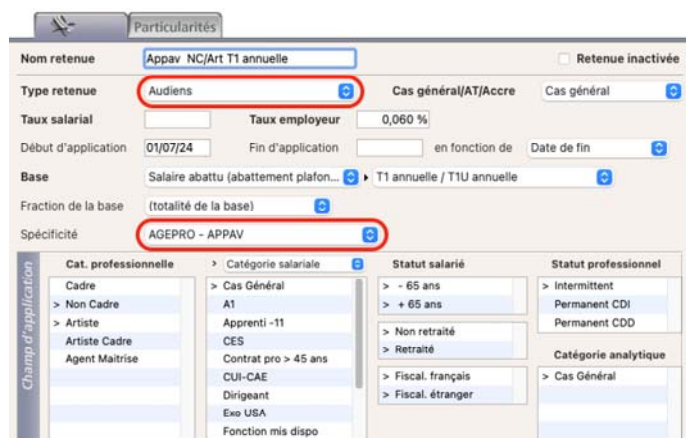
Particularités

Nom retenue Appav NC/Art T1 annuelle

Retenue inactivée

Type retenue Audiens

Cas général/AT/Accre Cas général

Taux salarial

Taux employeur 0,060 %

Début d'application 01/07/24

Fin d'application

en fonction de Date de fin

Base Salaire abattu (abattement plafon... ▸ T1 annuelle / T1U annuelle

Fraction de la base (totalité de la base)

Spécificité AGEPRO - APPAV

Champ d'application

Cat. professionnelle
Cadre
> Non Cadre
> Artiste
Artiste Cadre
Agent Maitrise

> Catégorie salariale
> Cas Général
A1
Apprenti -11
CES
Contrat pro > 45 ans
CUI-CAE
Dirigeant
Exo USA
Fonction mis dispo

Statut salarié
> - 65 ans
> + 65 ans
> Non retraité
> Retraité
> Fiscal. français
> Fiscal. étranger

Statut professionnel
> Intermittent
Permanent CDI
Permanent CDD

Catégorie analytique
> Cas Général